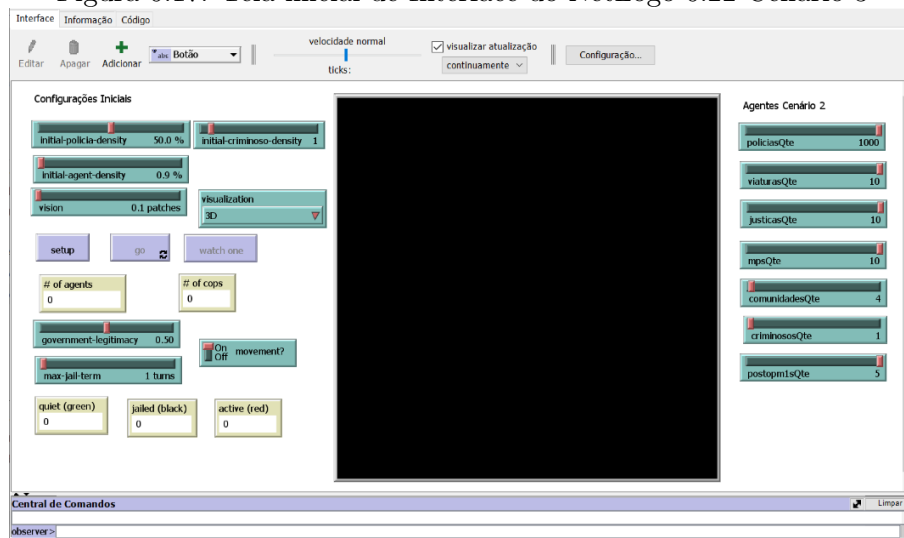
Interface Informação Código

Editar Apagar Adicionar Botão

velocidade normal

ticks:

visualizar atualização

continuamente

Configuração...

Configurações Iniciais

initial-policia-density 50.0 %

initial-criminoso-density 1

initial-agent-density 0.9 %

vision 0.1 patches

visualization 3D

setup

go

watch one

# of agents 0

# of cops 0

government-legitimacy 0.50

On Off movement?

max-jail-term 1 turns

quiet (green) 0

jailed (black) 0

active (red) 0

Agentes Cenário 2

policiasQte 1000

viaturasQte 10

justicasQte 10

mpsQte 10

comunidadesQte 4

criminososQte 1

postopm1sQte 5

Central de Comandos

Limpar

observer>